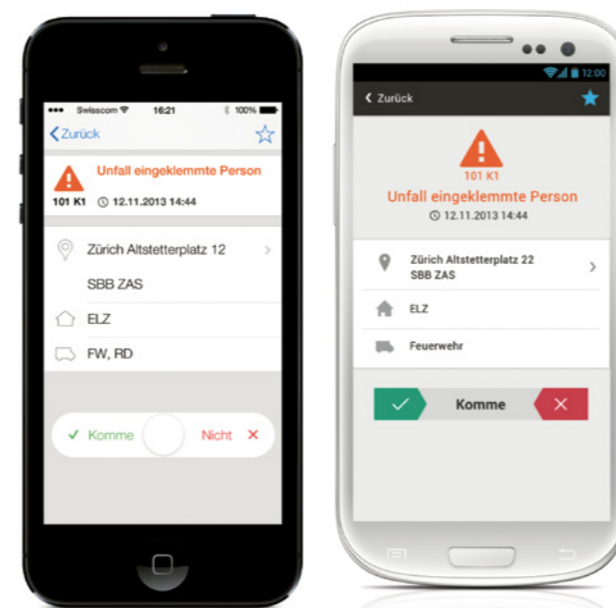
••• Swisscom 16:21 100%

Zurück

Unfall eingeklemmte Person

101 K1 12.11.2013 14:44

Zürich Altstetterplatz 12

SBB ZAS

ELZ

FW, RD

Komme

Nicht

12:00

Zurück

101 K1

Unfall eingeklemmte Person

12.11.2013 14:44

Zürich Altstetterplatz 22
SBB ZAS

ELZ

Feuerwehr

Komme